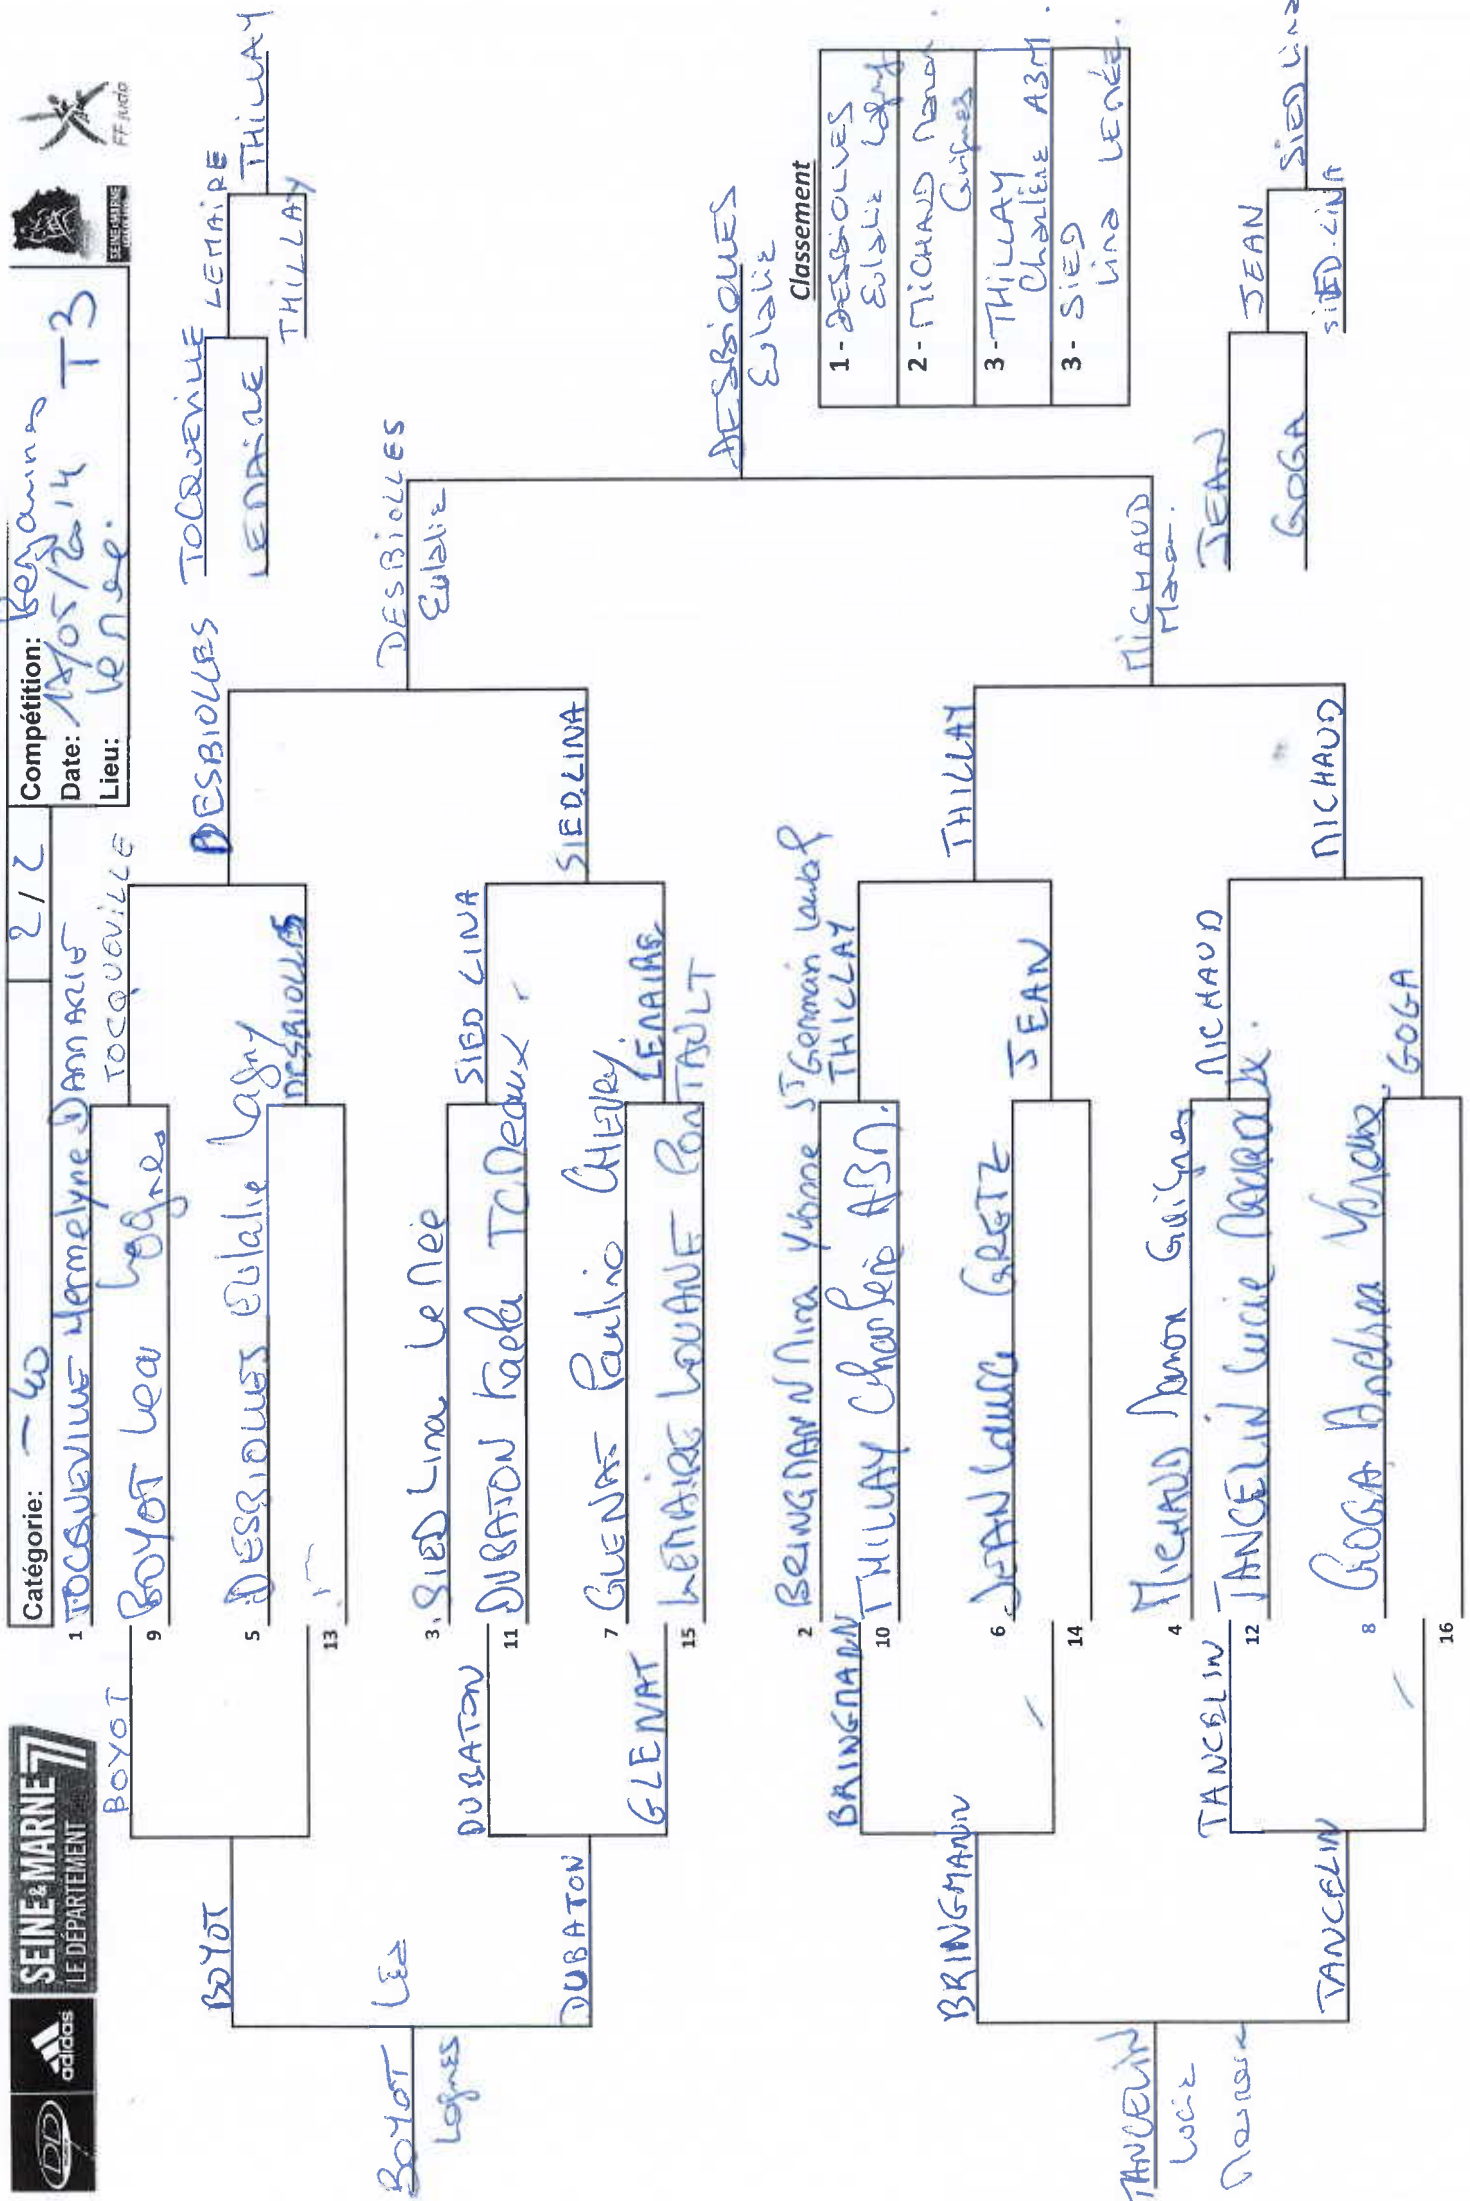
SEINE & MARNE 77 LE DÉPARTEMENT
adidas
SEINE ET MARNE JUDO
FF Judo

Catégorie: -40
2/2
Compétition: Benjamins T3
Date: 11/05/2014
Lieu: Lenée

Classement
1 - DESBIOLLES Eulalie Lagny
2 - MICHAUD Manon Guignes
3 - THILLAY Charlène ABM
3 - SIED Lina Lenée

1 TOCQUEVILLE Hermelyne Dammarie
9 BOYOT Lea Lagnes
5 DESBIOLLES Eulalie Lagny
13
3 SIED Lina Le Mée
11 DUBATON Kaela TCDeaux
7 GLENAT Pauline Chevry
15 LEMAIRE LOUANE Pontault
2 BRINGMANN Nina Yvonne St Germain laval
10 THILLAY Charlène ABM.
6 JEAN Laura GRETZ
14
4 MICHAUD Manon Guignes
12 TANCELIN Lucie Nangis
8 GOGA Noelma Vaires
16

BOYOT
TOCQUEVILLE
DESBIOLLES
DUBATON
SIED LINA
GLENAT
LEMAIRE
PONTAULT
BRINGMANN
THILLAY
JEAN
TANCELIN
MICHAUD
GOGA

BOYOT
DESBIOLLES
DUBATON
SIED LINA
BRINGMANN
THILLAY
TANCELIN
MICHAUD

BOYOT Léa Lagnes
DESBIOLLES Eulalie
TANCELIN Lucie Nangis
MICHAUD Manon

DESBIOLLES Eulalie

TOCQUEVILLE LEMAIRE THILLAY
LEDAIRE THILLAY
JEAN GOGA
JEAN SIED LINA
SIED LINA